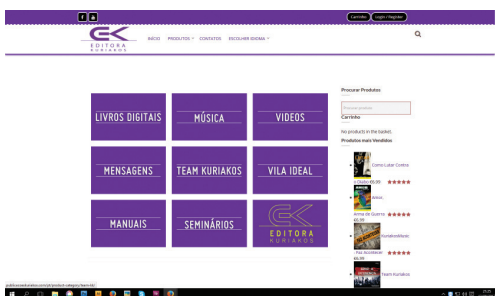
Carrinho   Login / Register

EDITORA KURIAKOS

INÍCIO   PRODUTOS   CONTATOS   ESCOLHER IDIOMA

LIVROS DIGITAIS
MÚSICA
VIDEOS
MENSAGENS
TEAM KURIAKOS
VILA IDEAL
MANUAIS
SEMINÁRIOS
EDITORA KURIAKOS

Procurar Produtos

Procurar produtos

Carrinho

No products in the basket.

Produtos mais Vendidos

Como Lutar Contra o Diabo €6,99 ★★★★★

Armas de Guerra ★★★★★ €6,99

KuriakosMusic - Faz Acontecer ★★★★★ €6,99

Team Kuriakos

publicacoeskuriakos.com/pt/product-category/team-kt/